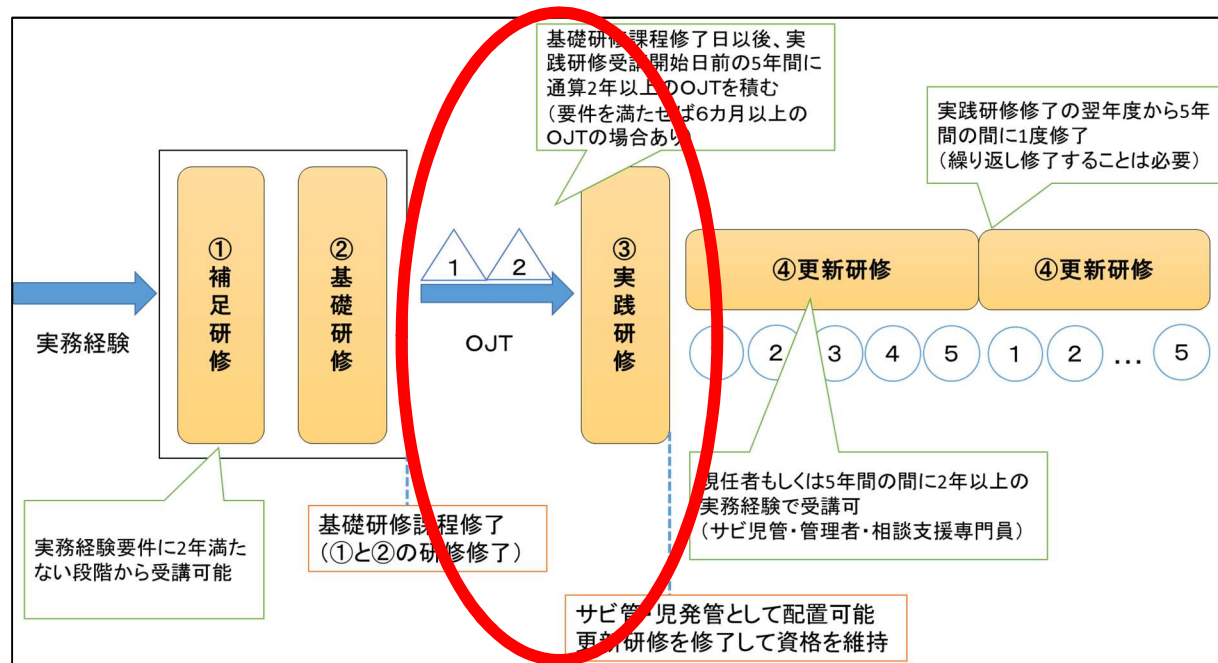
基礎研修課程修了日以後、実践研修受講開始日前の5年間に通算2年以上のOJTを積む
（要件を満たせば6カ月以上のOJTの場合あり）

実践研修修了の翌年度から5年間の間に1度修了
（繰り返し修了することは必要）

実務経験

①
補
足
研
修

②
基
礎
研
修

1 2

OJT

③
実
践
研
修

④更新研修

④更新研修

1 2 3 4 5 1 2 … 5

実務経験要件に2年満たない段階から受講可能

基礎研修課程修了
（①と②の研修修了）

現任者もしくは5年間の間に2年以上の実務経験で受講可
（サビ児管・管理者・相談支援専門員）

サビ管・児発管として配置可能
更新研修を修了して資格を維持